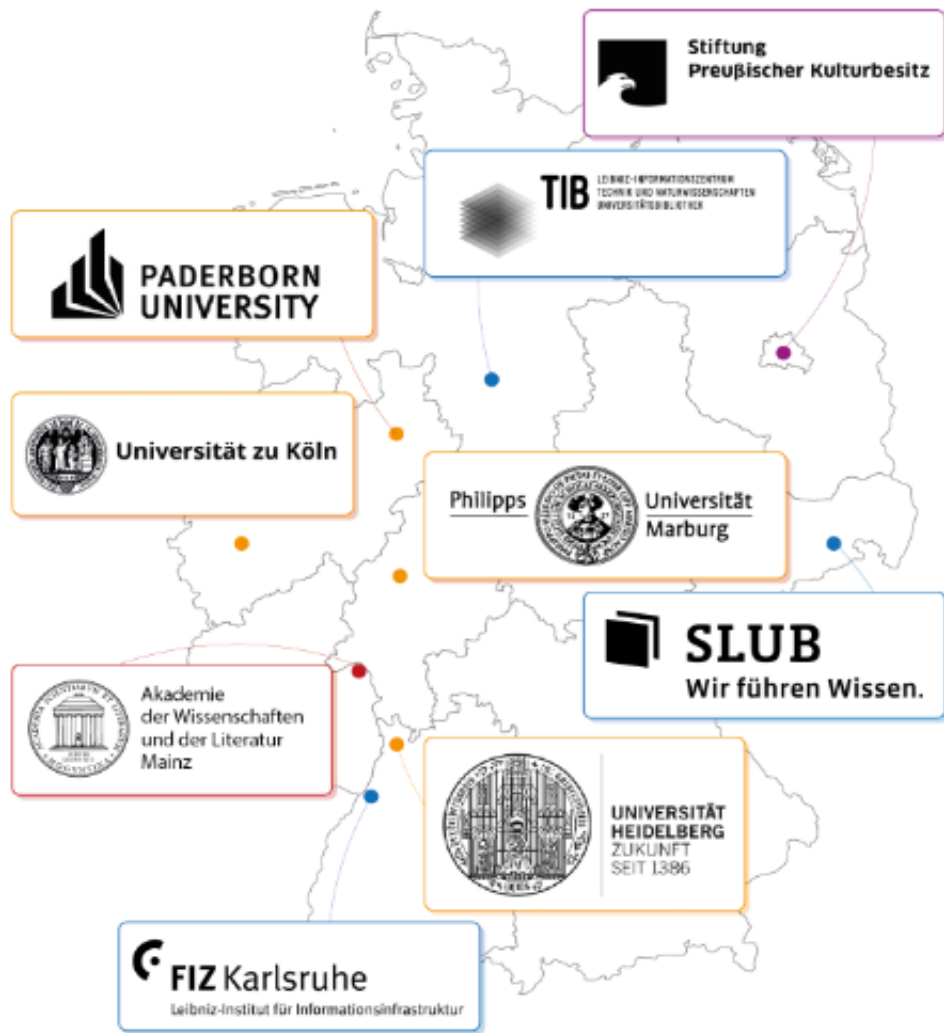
Stiftung
Preußischer Kulturbesitz

TIB LEIBNIZ-INFORMATIONSZENTRUM TECHNIK UND NATURWISSENSCHAFTEN UNIVERSITÄTSBIBLIOTHEK

PADERBORN UNIVERSITY

Universität zu Köln

Philipps Universität Marburg

SLUB
Wir führen Wissen.

Akademie der Wissenschaften und der Literatur Mainz

UNIVERSITÄT HEIDELBERG ZUKUNFT SEIT 1386

FIZ Karlsruhe
Leibniz-Institut für Informationsinfrastruktur